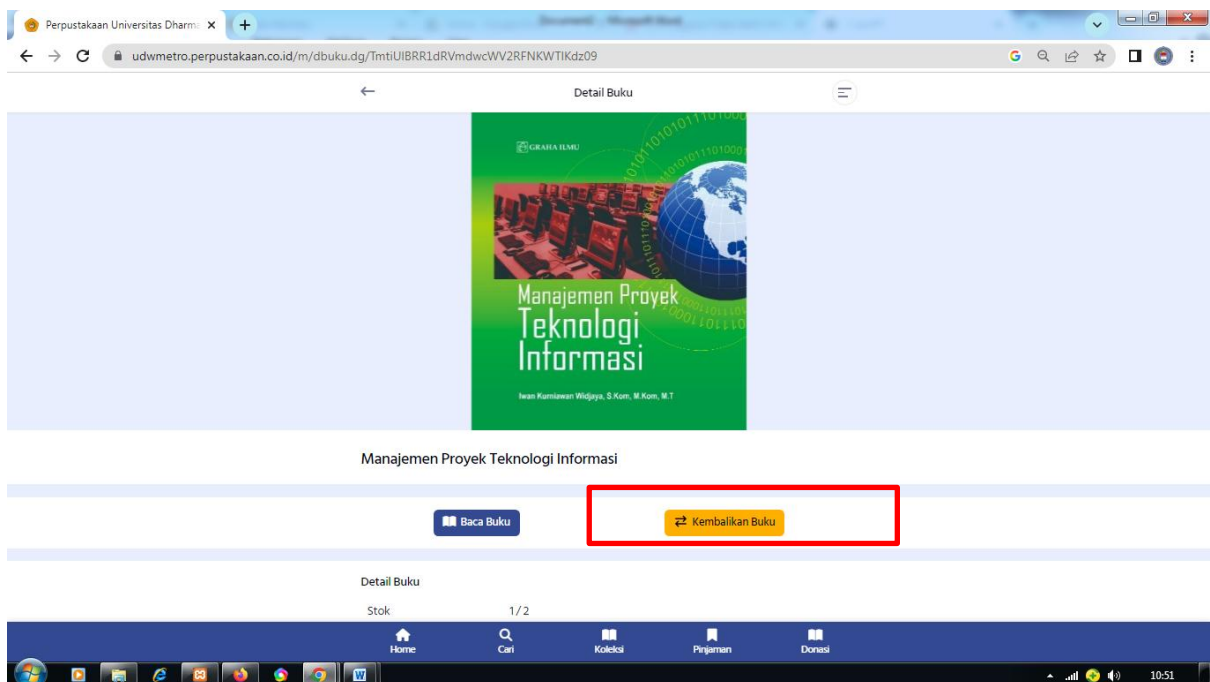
Perpustakaan Universitas Dharma ×

udwmetro.perpustakaan.co.id/m/dbuku.dg/TmtiUIBRR1dRVmdwcWV2RFNKWTIKdz09

Detail Buku

GRAHA ILMU

Manajemen Proyek Teknologi Informasi

Iwan Kurniawan Widjaya, S.Kom, M.Kom, M.T

Manajemen Proyek Teknologi Informasi

Baca Buku

Kembalikan Buku

Detail Buku

| Stok | 1/2 |
|---|---|

Home Cari Koleksi Pinjaman Donasi

10:51